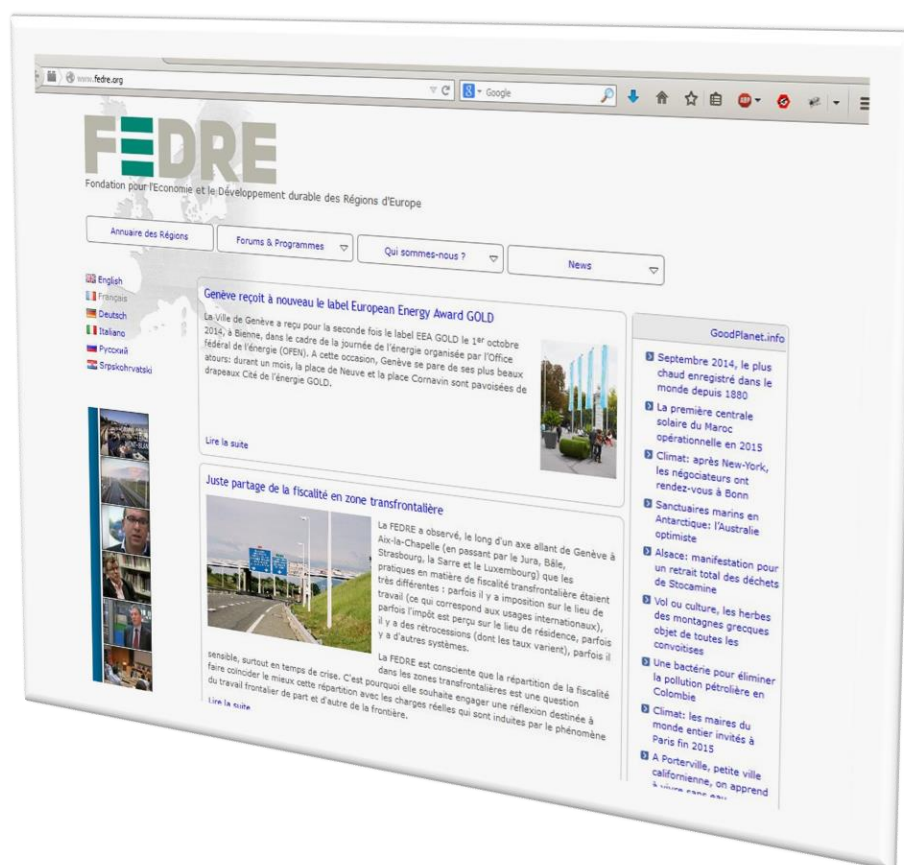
www.fedre.org

Google

FEDRE

Fondation pour l'Economie et le Développement durable des Régions d'Europe

Annuaire des Régions

Forums & Programmes

Qui sommes-nous ?

News

English
Français
Deutsch
Italiano
Русский
Srpskohrvatski

Genève reçoit à nouveau le label European Energy Award GOLD

La Ville de Genève a reçu pour la seconde fois le label EEA GOLD le 1er octobre 2014, à Bienne, dans le cadre de la journée de l'énergie organisée par l'Office fédéral de l'énergie (OFEN). A cette occasion, Genève se pare de ses plus beaux atours: durant un mois, la place de Neuve et la place Cornavin sont pavoisées de drapeaux Cité de l'énergie GOLD.

Lire la suite

Juste partage de la fiscalité en zone transfrontalière

La FEDRE a observé, le long d'un axe allant de Genève à Aix-la-Chapelle (en passant par le Jura, Bâle, Strasbourg, la Sarre et le Luxembourg) que les pratiques en matière de fiscalité transfrontalière étaient très différentes : parfois il y a imposition sur le lieu de travail (ce qui correspond aux usages internationaux), parfois l'impôt est perçu sur le lieu de résidence, parfois il y a des rétrocessions (dont les taux varient), parfois il y a d'autres systèmes.

La FEDRE est consciente que la répartition de la fiscalité dans les zones transfrontalières est une question sensible, surtout en temps de crise. C'est pourquoi elle souhaite engager une réflexion destinée à faire coïncider le mieux cette répartition avec les charges réelles qui sont induites par le phénomène du travail frontalier de part et d'autre de la frontière.

Lire la suite

GoodPlanet.info

Septembre 2014, le plus chaud enregistré dans le monde depuis 1880

La première centrale solaire du Maroc opérationnelle en 2015

Climat: après New-York, les négociateurs ont rendez-vous à Bonn

Sanctuaires marins en Antarctique: l'Australie optimiste

Alsace: manifestation pour un retrait total des déchets de Stocamine

Vol ou culture, les herbes des montagnes grecques objet de toutes les convoitises

Une bactérie pour éliminer la pollution pétrolière en Colombie

Climat: les maires du monde entier invités à Paris fin 2015

A Porterville, petite ville californienne, on apprend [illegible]